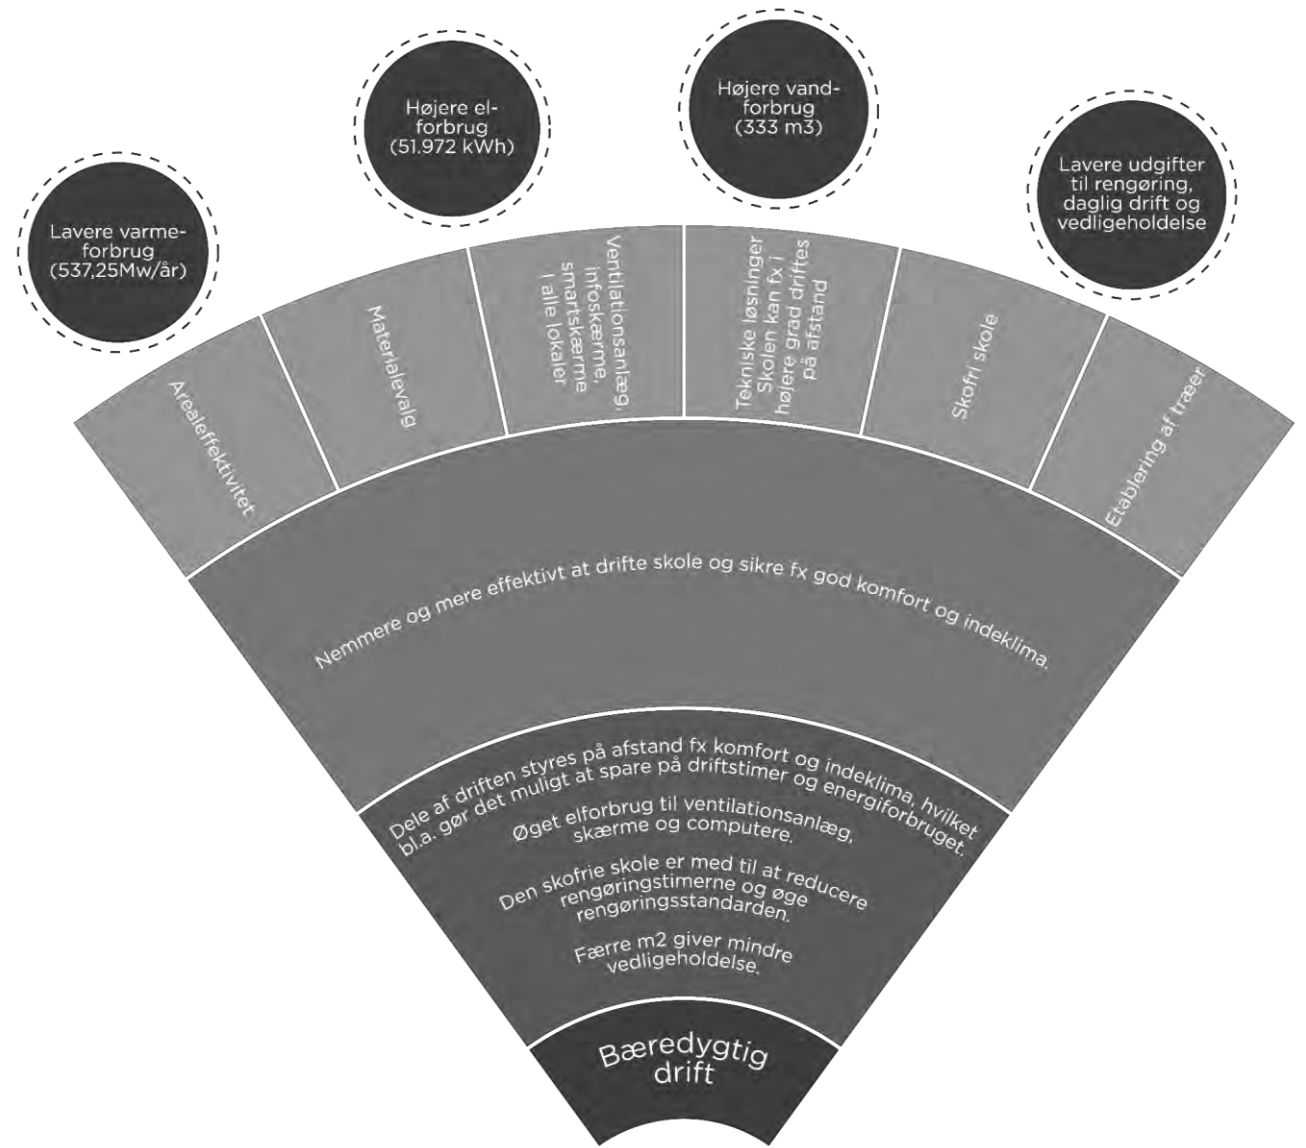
Lavere varmeforbrug (537,25Mw/år)

Højere elforbrug (51.972 kWh)

Højere vandforbrug (333 m3)

Lavere udgifter til rengøring, daglig drift og vedligeholdelse

Arealeffektivitet

Materialevalg

Ventilationsanlæg, infoskærme, smartskærme i alle lokaler

Tekniske løsninger Skolen kan fx i højere grad driftes på afstand

Skofri skole

Etablering af træer

Nemmere og mere effektivt at drifte skole og sikre fx god komfort og indeklima.

Dele af driften styres på afstand fx komfort og indeklima, hvilket bl.a. gør det muligt at spare på driftstimer og energiforbruget.

Øget elforbrug til ventilationsanlæg, skærme og computere.

Den skofrie skole er med til at reducere rengøringstimerne og øge rengøringsstandarden.

Færre m2 giver mindre vedligeholdelse.

Bæredygtig drift